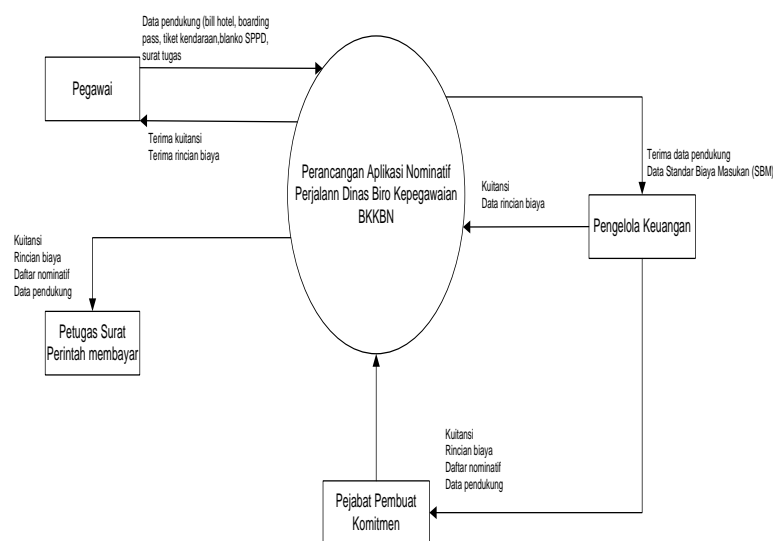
Data pendukung (bill hotel, boarding pass, tiket kendaraan,blanko SPPD, surat tugas

Pegawai

Terima kuitansi
Terima rincian biaya

Perancangan Aplikasi Nominatif Perjalann Dinas Biro Kepegawaian BKKBN

Terima data pendukung
Data Standar Biaya Masukan (SBM)

Kuitansi
Data rincian biaya

Pengelola Keuangan

Kuitansi
Rincian biaya
Daftar nominatif
Data pendukung

Petugas Surat Perintah membayar

Kuitansi
Rincian biaya
Daftar nominatif
Data pendukung

Pejabat Pembuat Komitmen